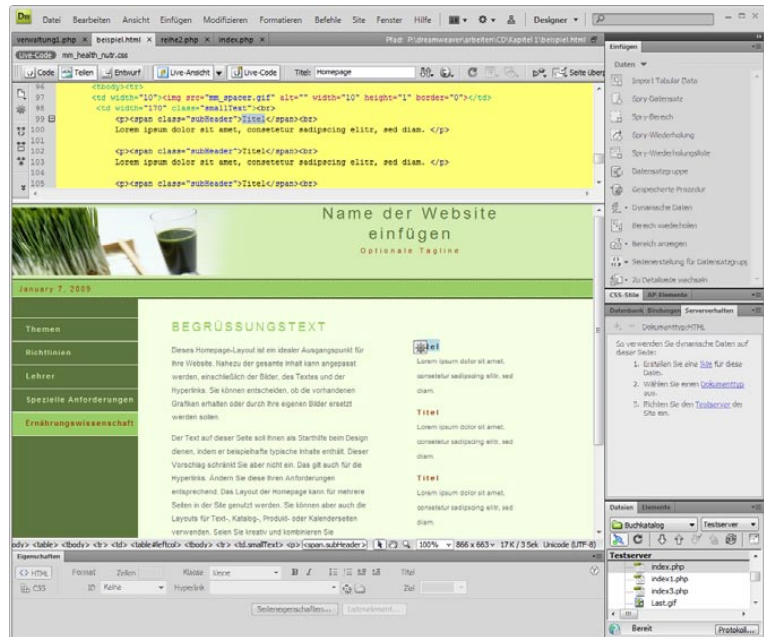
Dw Datei Bearbeiten Ansicht Einfügen Modifizieren Formatieren Befehle Site Fenster Hilfe Designer

verwaltung1.php × beispiel.html × reihe2.php × index.php ×
Pfad: P:\dreamweaver\arbeiten\CD\Kapitel 1\beispiel.html
Live-Code mm_health_nutr.css
Code Teilen Entwurf Live-Ansicht Live-Code Titel: Homepage Seite überprüfen

96 <tbody><tr>
97 <td width="10"><img src="mm_spacer.gif" alt="" width="10" height="1" border="0"></td>
98 <td width="170" class="smallText"><br>
99 <p><span class="subHeader">Titel</span><br>
100 Lorem ipsum dolor sit amet, consetetur sadipscing elitr, sed diam. </p>
101
102 <p><span class="subHeader">Titel</span><br>
103 Lorem ipsum dolor sit amet, consetetur sadipscing elitr, sed diam. </p>
104
105 <p><span class="subHeader">Titel</span><br>

Name der Website einfügen
Optionale Tagline

January 7, 2009

Themen
Richtlinien
Lehrer
Spezielle Anforderungen
Ernährungswissenschaft

BEGRÜSSUNGSTEXT

Dieses Homepage-Layout ist ein idealer Ausgangspunkt für Ihre Website. Nahezu der gesamte Inhalt kann angepasst werden, einschließlich der Bilder, des Textes und der Hyperlinks. Sie können entscheiden, ob die vorhandenen Grafiken erhalten oder durch Ihre eigenen Bilder ersetzt werden sollen.

Der Text auf dieser Seite soll Ihnen als Starthilfe beim Design dienen, indem er beispielhafte typische Inhalte enthält. Dieser Vorschlag schränkt Sie aber nicht ein. Das gilt auch für die Hyperlinks. Ändern Sie diese Ihren Anforderungen entsprechend. Das Layout der Homepage kann für mehrere Seiten in der Site genutzt werden. Sie können aber auch die Layouts für Text-, Katalog-, Produkt- oder Kalenderseiten verwenden. Seien Sie kreativ und kombinieren Sie

Titel
Lorem ipsum dolor sit amet, consetetur sadipscing elitr, sed diam.

Titel
Lorem ipsum dolor sit amet, consetetur sadipscing elitr, sed diam.

Titel
Lorem ipsum dolor sit amet, consetetur sadipscing elitr, sed diam.

ody> <table> <tbody> <tr> <td> <table#leftcol> <tbody> <tr> <td.smallText> <p> <span.subHeader> 100% 866 x 663 17K / 3 Sek Unicode (UTF-8)

Eigenschaften
HTML Format Zellen Klasse Keine B I Titel
CSS ID Keine Hyperlink Ziel
Seiteneigenschaften... Listenelement...

Einfügen
Daten
Import Tabular Data
Spry-Datensatz
Spry-Bereich
Spry-Wiederholung
Spry-Wiederholungsliste
Datensatzgruppe
Gespeicherte Prozedur
Dynamische Daten
Bereich wiederholen
Bereich anzeigen
Seitenerstellung für Datensatzgrupp
Zu Detailseite wechseln

CSS-Stile AP-Elemente
Datenbank Bindungen Serververhalten
Dokumenttyp:HTML
So verwenden Sie dynamische Daten auf dieser Seite:
1. Erstellen Sie eine Site für diese Datei.
2. Wählen Sie einen Dokumenttyp aus.
3. Richten Sie den Testserver der Site ein.

Dateien Elemente
Buchkatalog Testserver
Testserver
index.php
index1.php
index3.php
Last.gif
Bereit Protokoll...